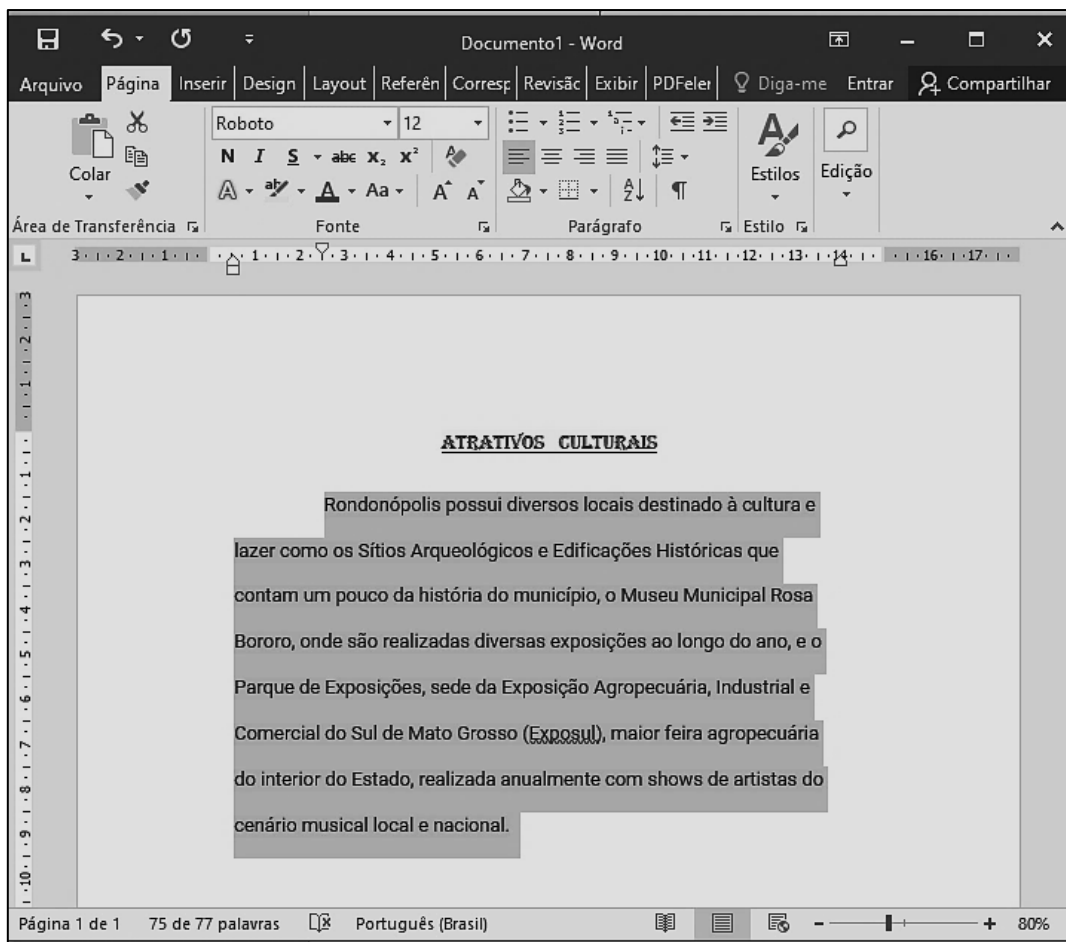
Documento1 - Word

Arquivo Página Inserir Design Layout Referên Corresp Revisão Exibir PDFelen Diga-me Entrar Compartilhar

Colar
Área de Transferência
Roboto 12
N I S abc $x_2$ $x^2$
Aa
Fonte
Parágrafo
Estilos
Estilo
Edição

ATRATIVOS CULTURAIS

Rondonópolis possui diversos locais destinado à cultura e lazer como os Sítios Arqueológicos e Edificações Históricas que contam um pouco da história do município, o Museu Municipal Rosa Bororo, onde são realizadas diversas exposições ao longo do ano, e o Parque de Exposições, sede da Exposição Agropecuária, Industrial e Comercial do Sul de Mato Grosso (Exposul), maior feira agropecuária do interior do Estado, realizada anualmente com shows de artistas do cenário musical local e nacional.

Página 1 de 1 75 de 77 palavras Português (Brasil) 80%